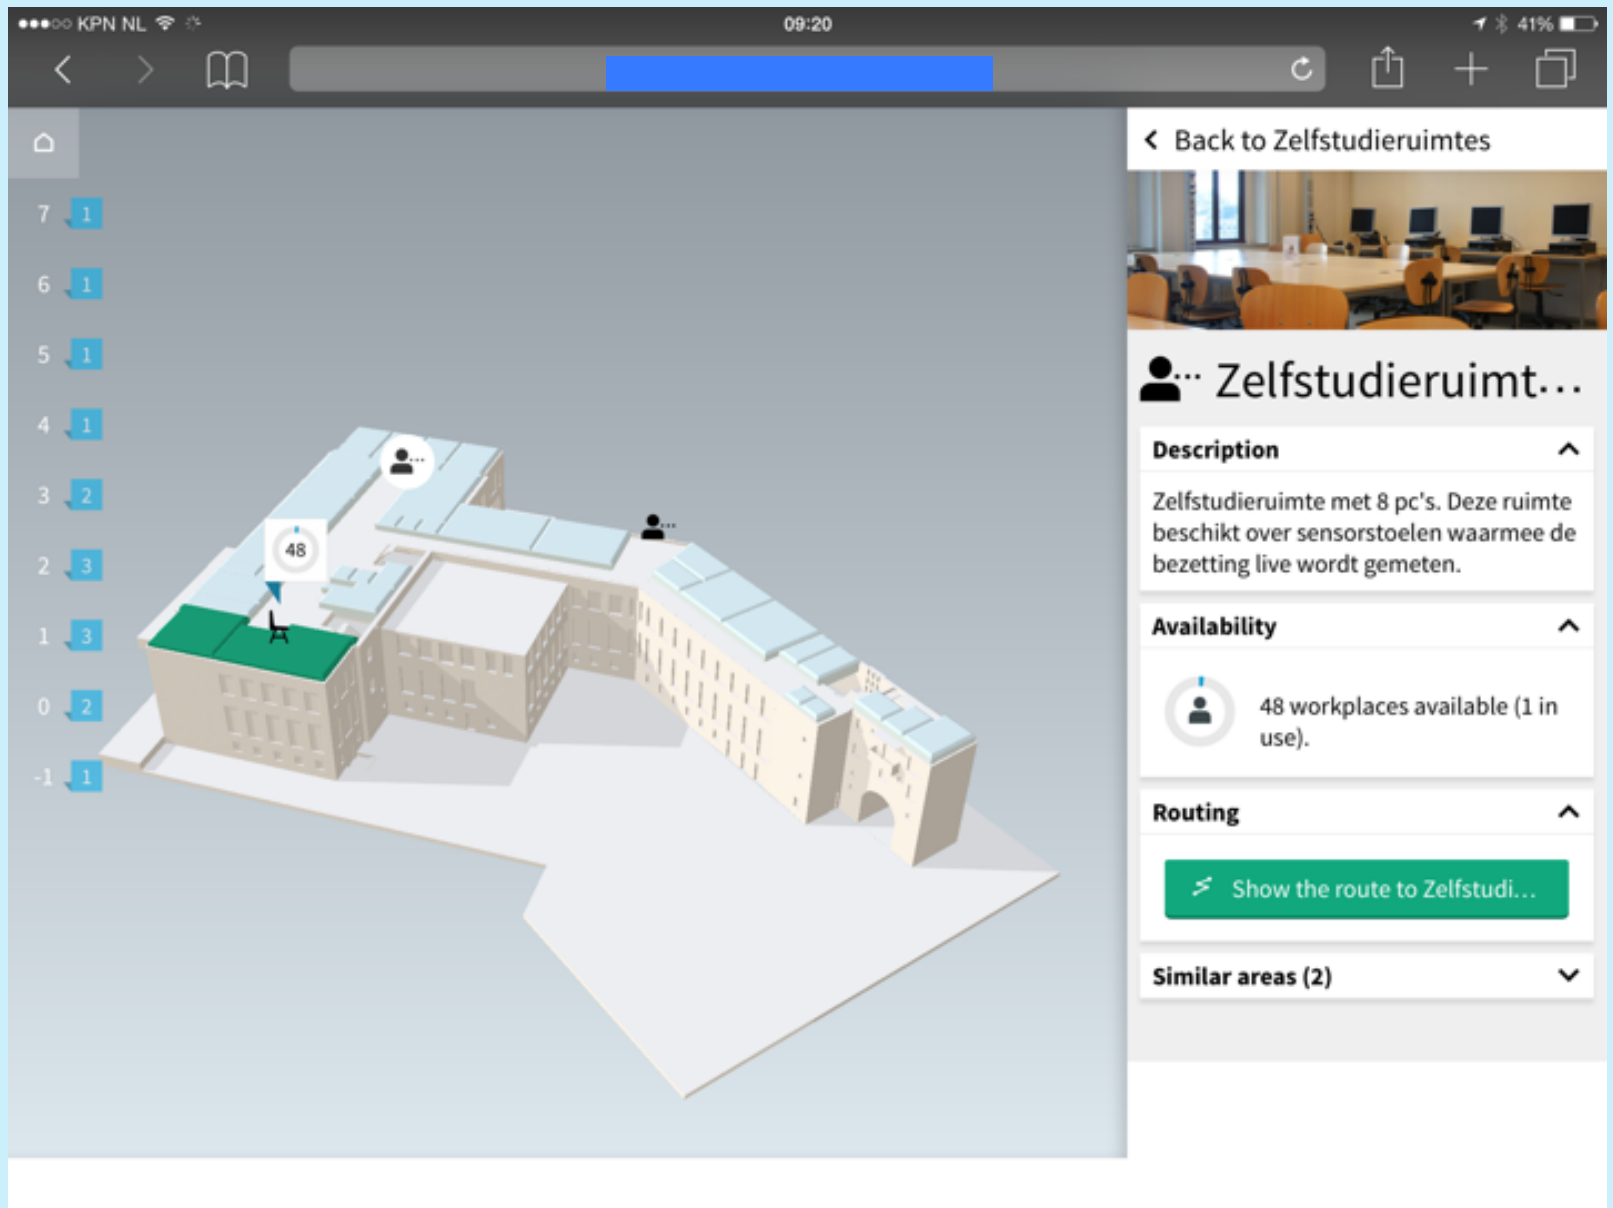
●●●○○ KPN NL 09:20 41%

7 1
6 1
5 1
4 1
3 2
2 3
1 3
0 2
-1 1

48

Back to Zelfstudieruimtes

Zelfstudieruimt...

Description

Zelfstudieruimte met 8 pc's. Deze ruimte beschikt over sensorstoelen waarmee de bezetting live wordt gemeten.

Availability

48 workplaces available (1 in use).

Routing

Show the route to Zelfstudi...

Similar areas (2)